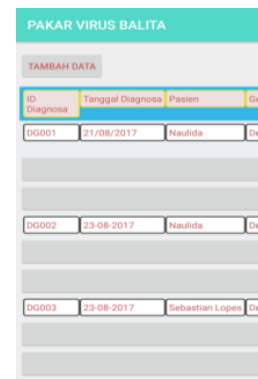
PAKAR VIRUS BALITA

TAMBAH DATA

| ID Diagnosa | Tanggal Diagnosa | Pasien | Ge |
|---|---|---|---|
| DG001 | 21/08/2017 | Naulida | De |
| DG002 | 23-08-2017 | Naulida | De |
| DG003 | 23-08-2017 | Sebastian Lopes | De |